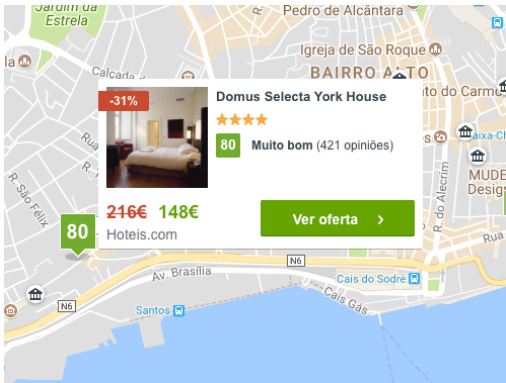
Jardim da Estrela

Pedro de Alcântara

Igreja de São Roque

Calcada

BAIRRO ALTO

Largo do Carmo

-31%

Domus Selecta York House

★★★★

80 Muito bom (421 opiniões)

216€ 148€

Hoteis.com

Ver oferta ›

R. São Félix

80

R. do Alecrim

Caixa-Cl

MUDE Design

Rua

N6

Av. Brasília

Cais do Sodré

N6

Santos

Cais Gás